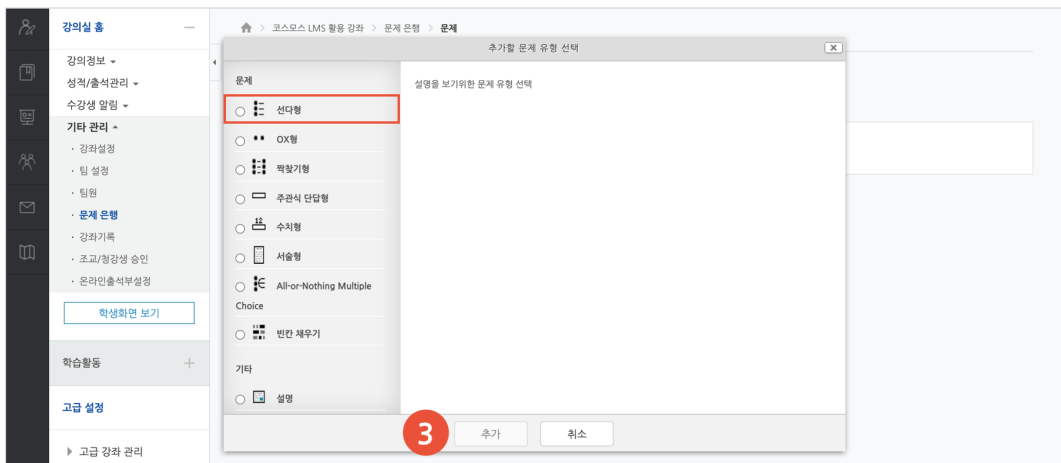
강의실 홈

강의정보
성적/출석관리
수강생 알림
기타 관리
· 강좌설정
· 팀 설정
· 팀원
· 문제 은행
· 강좌기록
· 조교/청강생 승인
· 온라인출석부설정

학생화면 보기

학습활동

고급 설정

▸ 고급 강좌 관리

> 코스모스 LMS 활용 강좌 > 문제 은행 > 문제

추가할 문제 유형 선택

문제

선다형

OX형

짝찾기형

주관식 단답형

수치형

서술형

All-or-Nothing Multiple Choice

빈칸 채우기

기타

설명

설명을 보기위한 문제 유형 선택

3

추가

취소